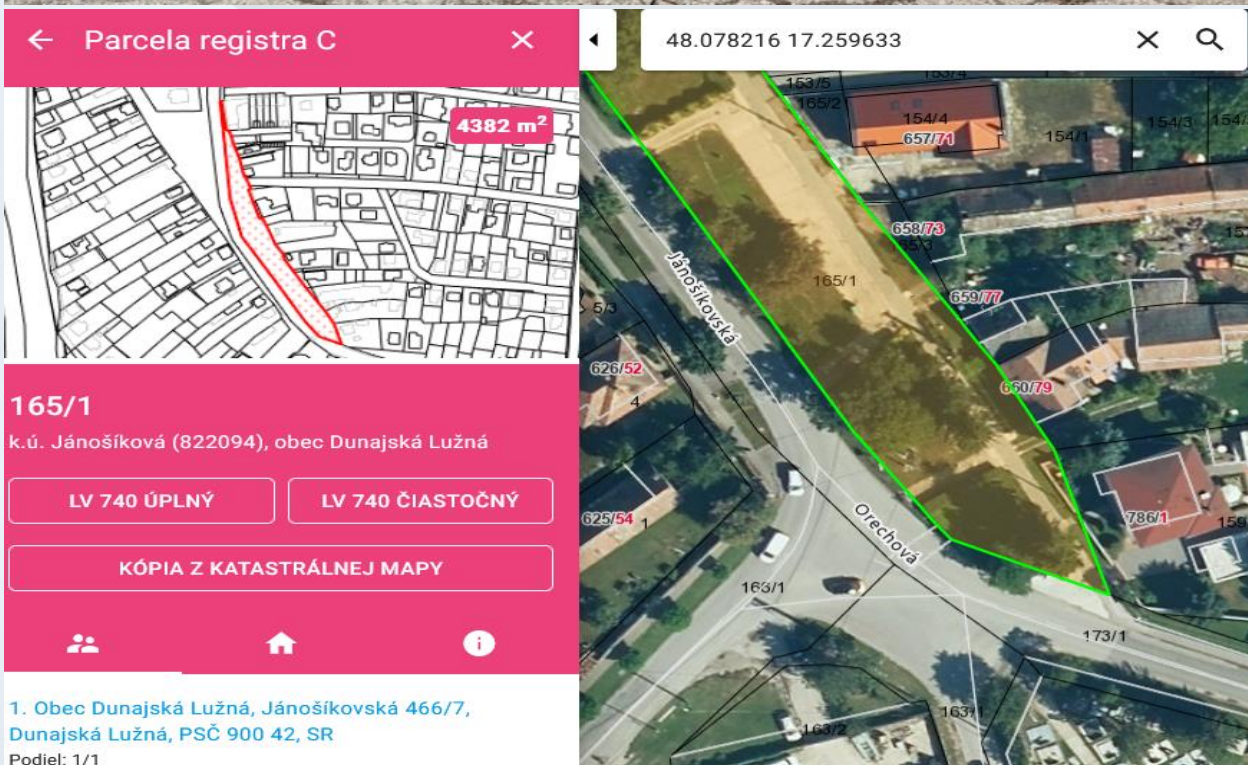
Parcela registra C

4382 m²

165/1

k.ú. Jánošíková (822094), obec Dunajská Lužná

LV 740 ÚPLNÝ

LV 740 ČIASTOČNÝ

KÓPIA Z KATASTRÁLNEJ MAPY

1. Obec Dunajská Lužná, Jánošíkovská 466/7, Dunajská Lužná, PSČ 900 42, SR

Podiel: 1/1

48.078216 17.259633

153/5
153/4
165/2
154/4
657/71
154/1
154/3
154/
658/73
65/3
15
Jánošíkovská
165/1
5/3
659/77
626/52
4
660/79
625/54
1
786/1
159
Orechová
163/1
173/1
163/2
163/1